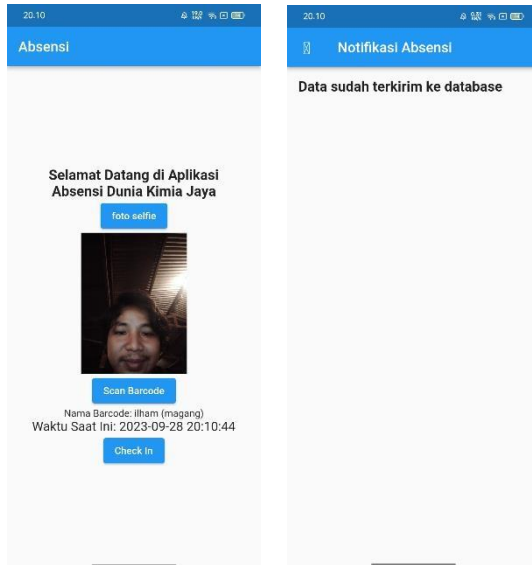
20.10

Absensi

Selamat Datang di Aplikasi Absensi Dunia Kimia Jaya

foto selfie

Scan Barcode

Nama Barcode: ilham (magang)

Waktu Saat Ini: 2023-09-28 20:10:44

Check In

20.10

Notifikasi Absensi

Data sudah terkirim ke database